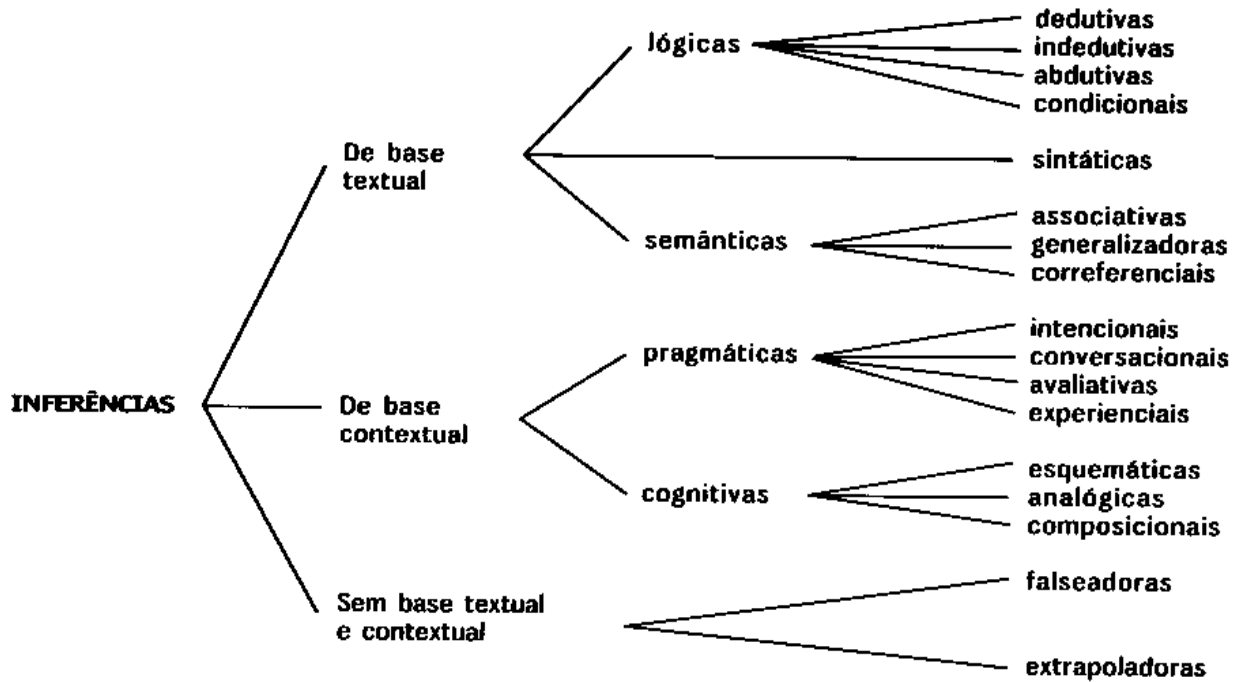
INFERÊNCIAS

De base textual

lógicas

dedutivas
indedutivas
abdutivas
condicionais

sintáticas

semânticas

associativas
generalizadoras
correferenciais

De base contextual

pragmáticas

intencionais
conversacionais
avaliativas
experienciais

cognitivas

esquemáticas
analógicas
composicionais

Sem base textual e contextual

falseadoras

extrapoladoras